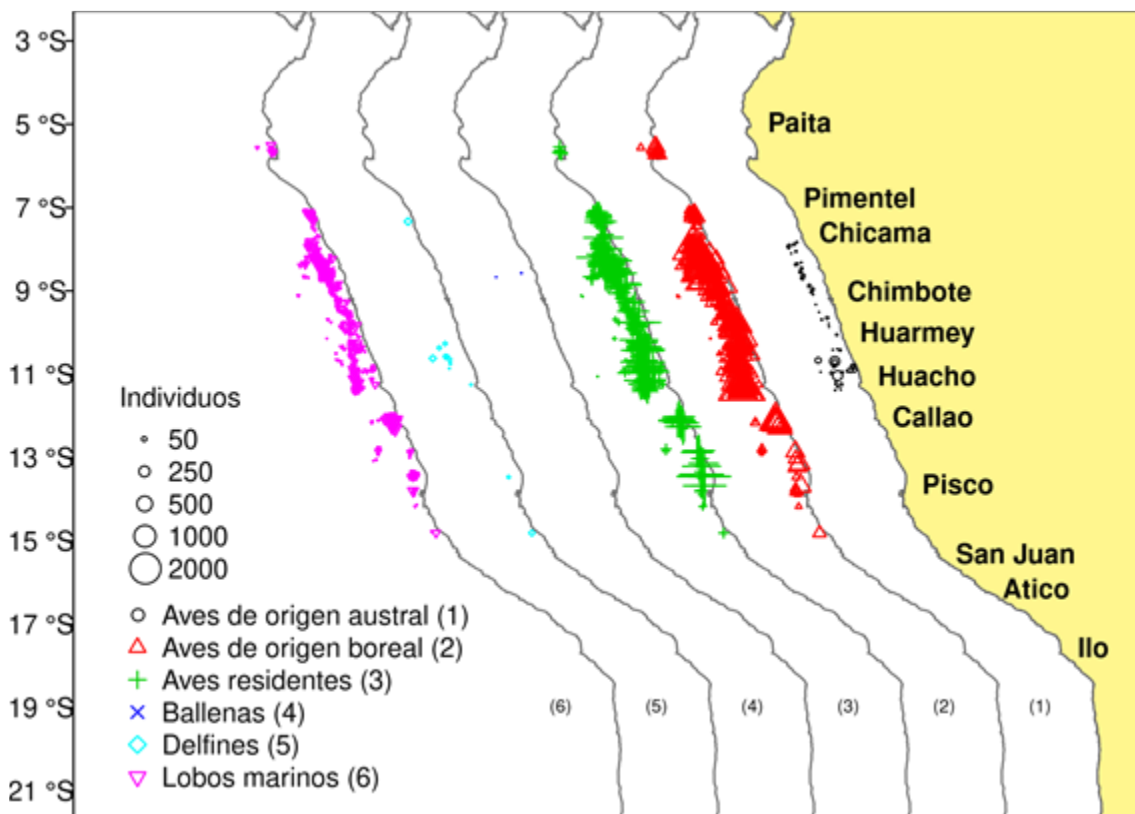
3 °S
5 °S
7 °S
9 °S
11 °S
13 °S
15 °S
17 °S
19 °S
21 °S

Paita
Pimentel
Chicama
Chimbote
Huarmey
Huacho
Callao
Pisco
San Juan
Atico
Ilo

Individuos
50
250
500
1000
2000

Aves de origen austral (1)
Aves de origen boreal (2)
Aves residentes (3)
Ballenas (4)
Delfines (5)
Lobos marinos (6)

(6) (5) (4) (3) (2) (1)